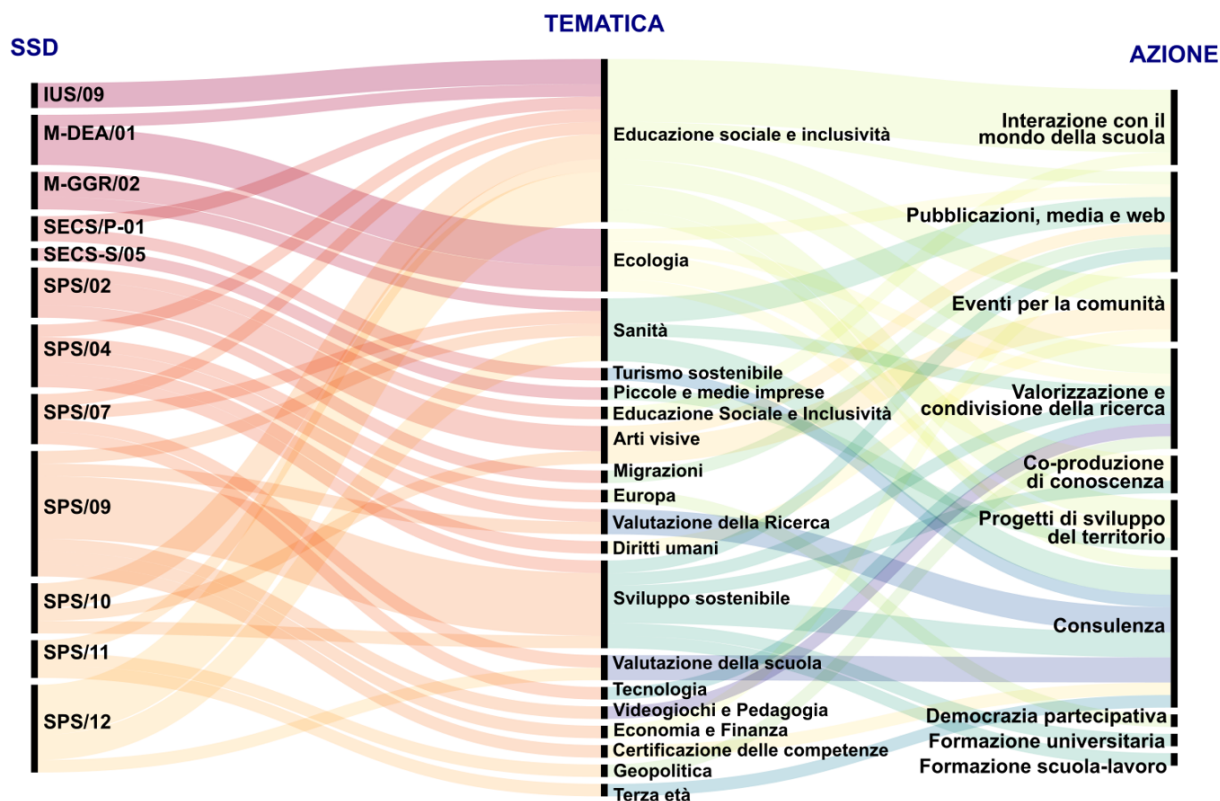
SSD

TEMATICA

AZIONE

IUS/09
M-DEA/01
M-GGR/02
SECS/P-01
SECS-S/05
SPS/02
SPS/04
SPS/07
SPS/09
SPS/10
SPS/11
SPS/12

Educazione sociale e inclusività
Ecologia
Sanità
Turismo sostenibile
Piccole e medie imprese
Educazione Sociale e Inclusività
Arti visive
Migrazioni
Europa
Valutazione della Ricerca
Diritti umani
Sviluppo sostenibile
Valutazione della scuola
Tecnologia
Videogiochi e Pedagogia
Economia e Finanza
Certificazione delle competenze
Geopolitica
Terza età

Interazione con il mondo della scuola
Pubblicazioni, media e web
Eventi per la comunità
Valorizzazione e condivisione della ricerca
Co-produzione di conoscenza
Progetti di sviluppo del territorio
Consulenza
Democrazia partecipativa
Formazione universitaria
Formazione scuola-lavoro